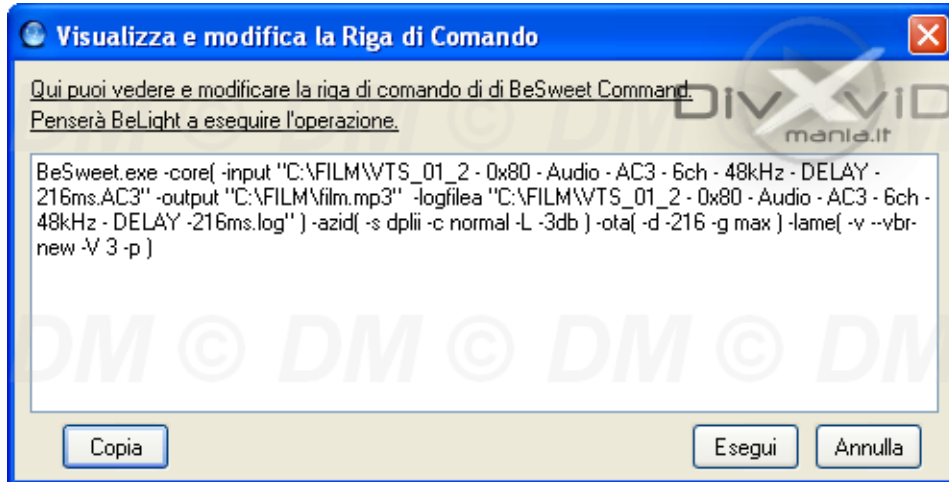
Visualizza e modifica la Riga di Comando

Qui puoi vedere e modificare la riga di comando di di BeSweet Command.
Penserà BeLight a esequire l'operazione.

DivXviD mania.it

BeSweet.exe -core( -input "C:\FILM\VTS_01_2 - 0x80 - Audio - AC3 - 6ch - 48kHz - DELAY -216ms.AC3" -output "C:\FILM\film.mp3" -logfilea "C:\FILM\VTS_01_2 - 0x80 - Audio - AC3 - 6ch - 48kHz - DELAY -216ms.log" ) -azid( -s dplii -c normal -L -3db ) -ota( -d -216 -g max ) -lame( -v --vbr-new -V 3 -p )

DM © DM © DM © DM © DM © DM

Copia

Esegui

Annulla